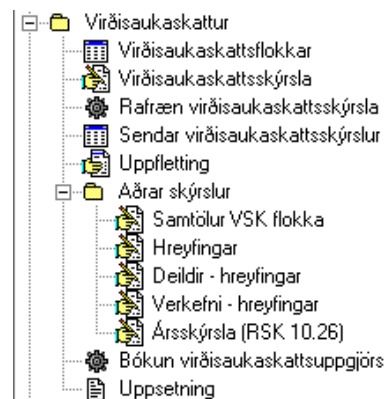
Virðisaukaskattur
Virðisaukaskattsflokkar
Virðisaukaskattsskýrsla
Rafræn virðisaukaskattsskýrsla
Sendar virðisaukaskattsskýrslur
Uppfletting
Aðrar skýrslur
Samtölur VSK flokka
Hreyfingar
Deildir - hreyfingar
Verkefni - hreyfingar
Ársskýrsla (RSK 10.26)
Bókun virðisaukaskattsuppgjörs
Uppsetning